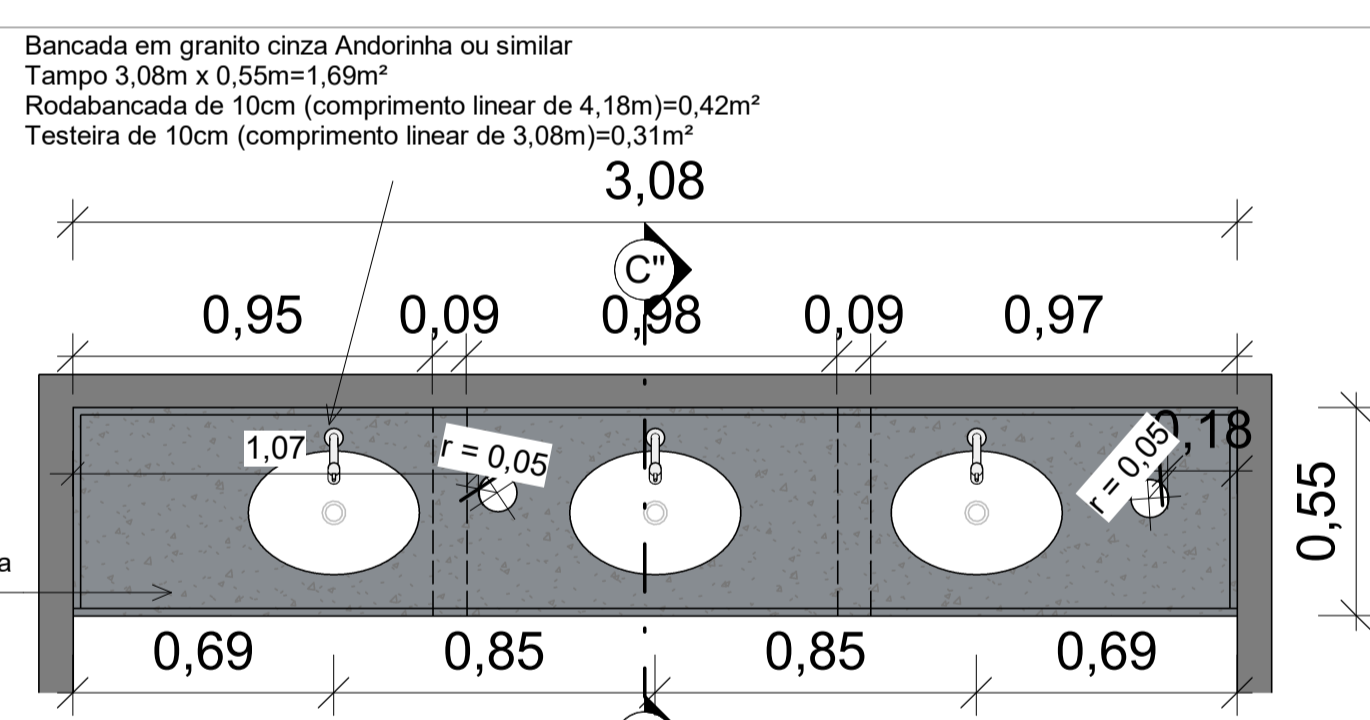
Bancada em granito cinza Andorinha ou similar
Tampo 3,08m x 0,55m=1,69m²
Rodabancada de 10cm (comprimento linear de 4,18m)=0,42m²
Testeira de 10cm (comprimento linear de 3,08m)=0,31m²

3,08

C"

0,95 0,09 0,98 0,09 0,97

1,07

r = 0,05

r = 0,05

0,18

0,55

a

0,69 0,85 0,85 0,69